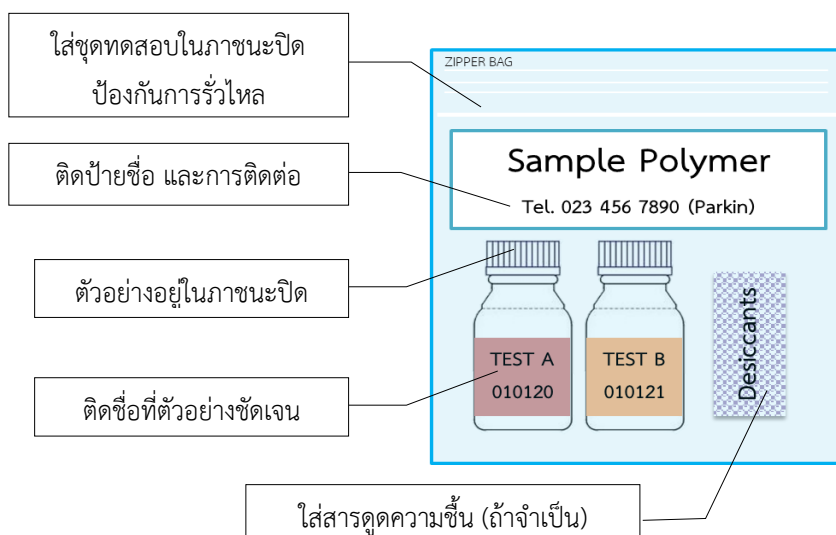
ใส่ชุดทดสอบในภาชนะปิด ป้องกันการรั่วไหล

ZIPPER BAG

ติดป้ายชื่อ และการติดต่อ

Sample Polymer

Tel. 023 456 7890 (Parkin)

ตัวอย่างอยู่ในภาชนะปิด

TEST A
010120

TEST B
010121

Desiccants

ติดชื่อที่ตัวอย่างชัดเจน

ใส่สารดูดความชื้น (ถ้าจำเป็น)